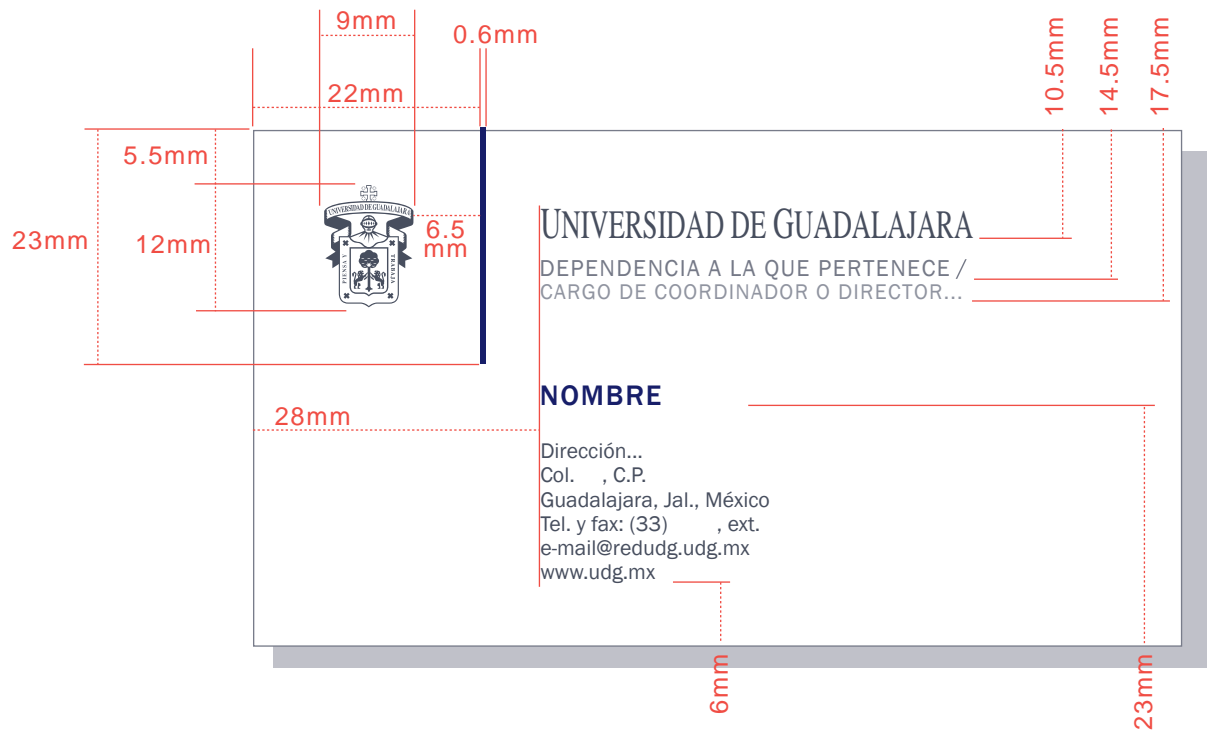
9mm

0.6mm

22mm

10.5mm

14.5mm

17.5mm

5.5mm

23mm

12mm

UNIVERSIDAD DE GUADALAJARA

PIENSA Y TRABAJA

6.5 mm

UNIVERSIDAD DE GUADALAJARA

DEPENDENCIA A LA QUE PERTENECE /
CARGO DE COORDINADOR O DIRECTOR...

NOMBRE

28mm

Dirección...
Col. , C.P.
Guadalajara, Jal., México
Tel. y fax: (33) , ext.
e-mail@redudg.udg.mx
www.udg.mx

6mm

23mm